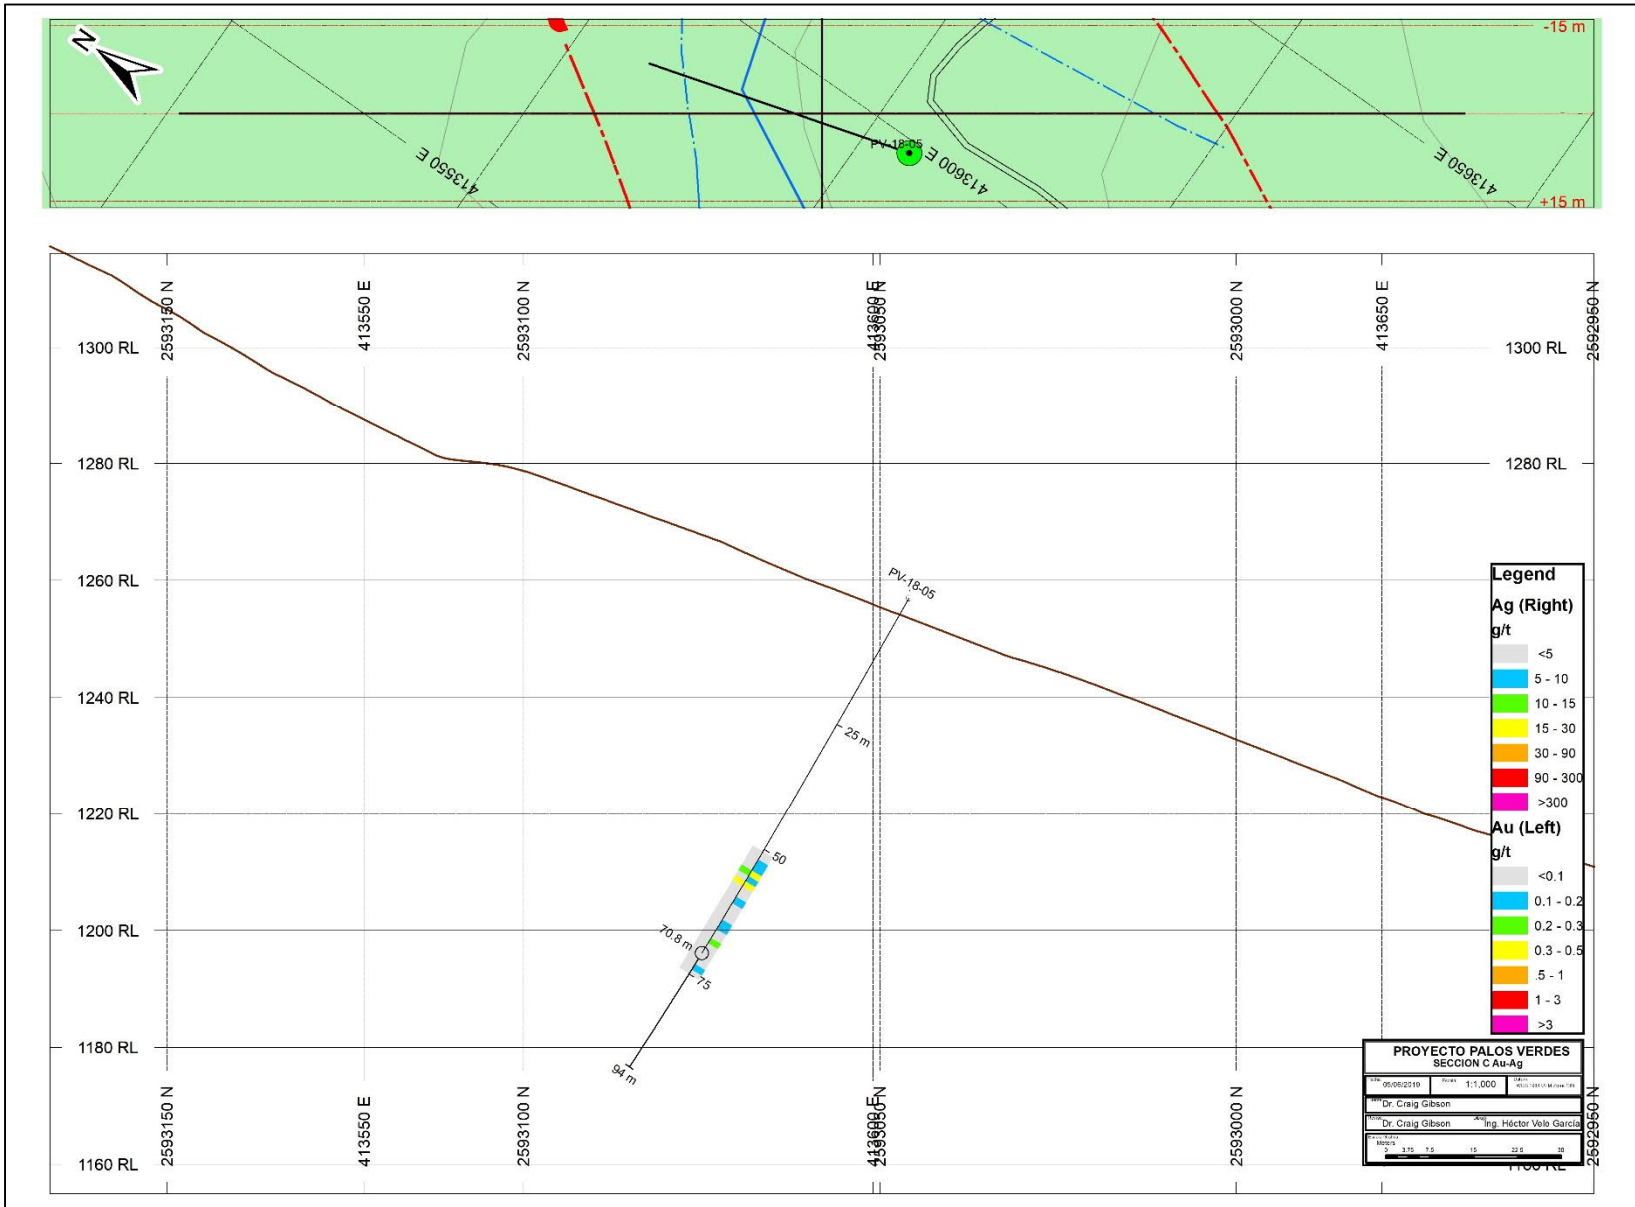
N

-15 m

413550 E

PV-18-05

413600 E

413650 E

+15 m

2593150 N

413550 E

2593100 N

413600 E
2593050 N

2593000 N

413650 E

2592950 N

1300 RL

1300 RL

1280 RL

1280 RL

1260 RL

PV-18-05

1240 RL

25 m

1220 RL

50

1200 RL

70.8 m

75

1180 RL

94 m

1160 RL

2593150 N

413550 E

2593100 N

413600 E
2593050 N

2593000 N

2592950 N

1160 RL

Legend

Ag (Right)
g/t

<5

5 - 10

10 - 15

15 - 30

30 - 90

90 - 300

>300

Au (Left)
g/t

<0.1

0.1 - 0.2

0.2 - 0.3

0.3 - 0.5

.5 - 1

1 - 3

>3

PROYECTO PALOS VERDES
SECCION C Au-Ag

05/06/2019

1:1,000

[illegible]

Dr. Craig Gibson

Dr. Craig Gibson

Ing. Héctor Velo García

Meters

0 3.75 7.5 15 22.5 30